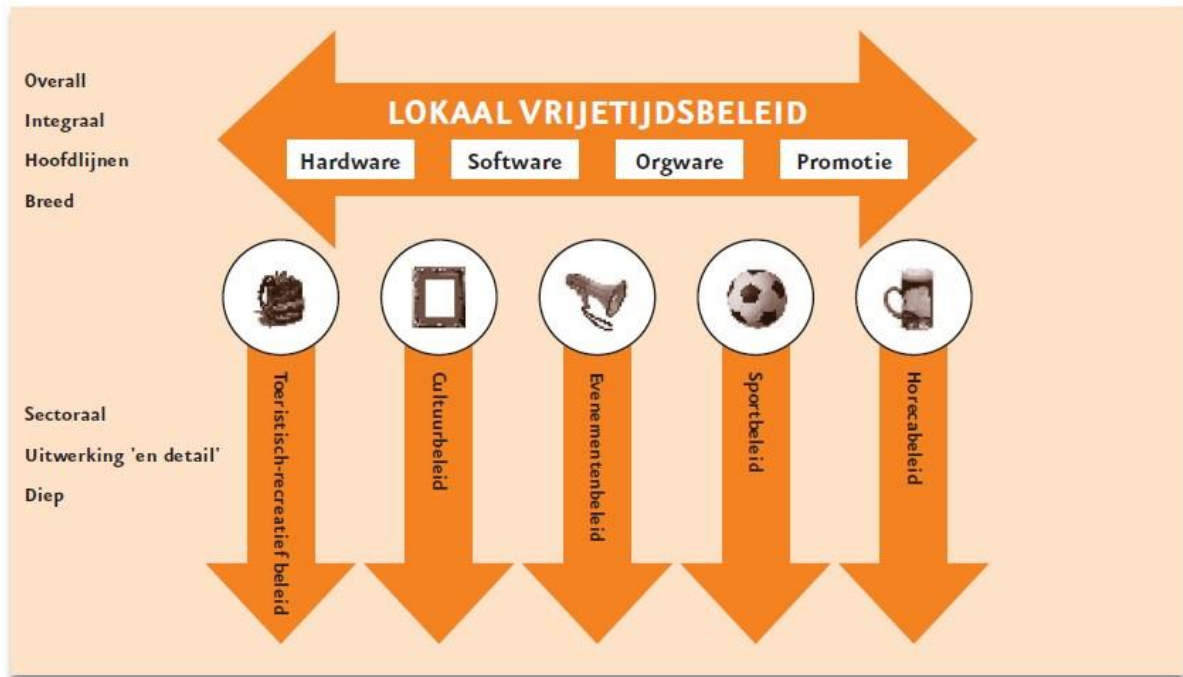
Overall
Integraal
Hoofdlijnen
Breed

LOKAAL VRIJETIJDSBELEID

Hardware
Software
Orgware
Promotie

Sectoraal
Uitwerking 'en detail'
Diep

Toeristisch-recreatief beleid
Cultuurbeleid
Evenementenbeleid
Sportbeleid
Horecabeleid